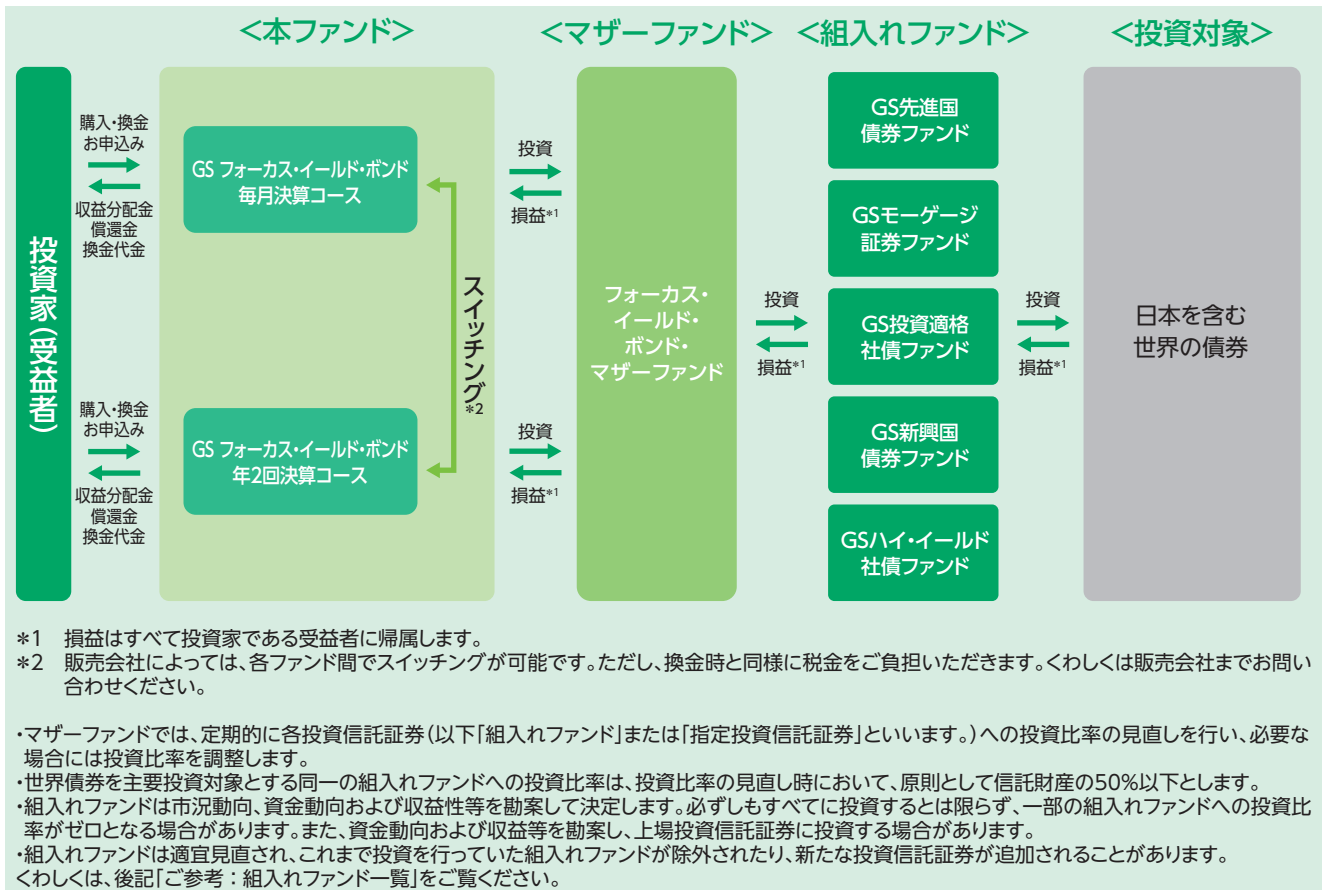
＜本ファンド＞　＜マザーファンド＞　＜組入れファンド＞　＜投資対象＞

投資家（受益者）

購入・換金
お申込み

収益分配金
償還金
換金代金

GS フォーカス・イールド・ボンド
毎月決算コース

購入・換金
お申込み

収益分配金
償還金
換金代金

GS フォーカス・イールド・ボンド
年2回決算コース

スイッチング＊2

投資
損益＊1

投資
損益＊1

フォーカス・イールド・ボンド・マザーファンド

投資
損益＊1

GS先進国
債券ファンド

GSモーゲージ
証券ファンド

GS投資適格
社債ファンド

GS新興国
債券ファンド

GSハイ・イールド
社債ファンド

投資
損益＊1

日本を含む
世界の債券

＊1　損益はすべて投資家である受益者に帰属します。
＊2　販売会社によっては、各ファンド間でスイッチングが可能です。ただし、換金時と同様に税金をご負担いただきます。くわしくは販売会社までお問い合わせください。

・マザーファンドでは、定期的に各投資信託証券（以下「組入れファンド」または「指定投資信託証券」といいます。）への投資比率の見直しを行い、必要な場合には投資比率を調整します。
・世界債券を主要投資対象とする同一の組入れファンドへの投資比率は、投資比率の見直し時において、原則として信託財産の50%以下とします。
・組入れファンドは市況動向、資金動向および収益性等を勘案して決定します。必ずしもすべてに投資するとは限らず、一部の組入れファンドへの投資比率がゼロとなる場合があります。また、資金動向および収益等を勘案し、上場投資信託証券に投資する場合があります。
・組入れファンドは適宜見直され、これまで投資を行っていた組入れファンドが除外されたり、新たな投資信託証券が追加されることがあります。
くわしくは、後記「ご参考：組入れファンド一覧」をご覧ください。